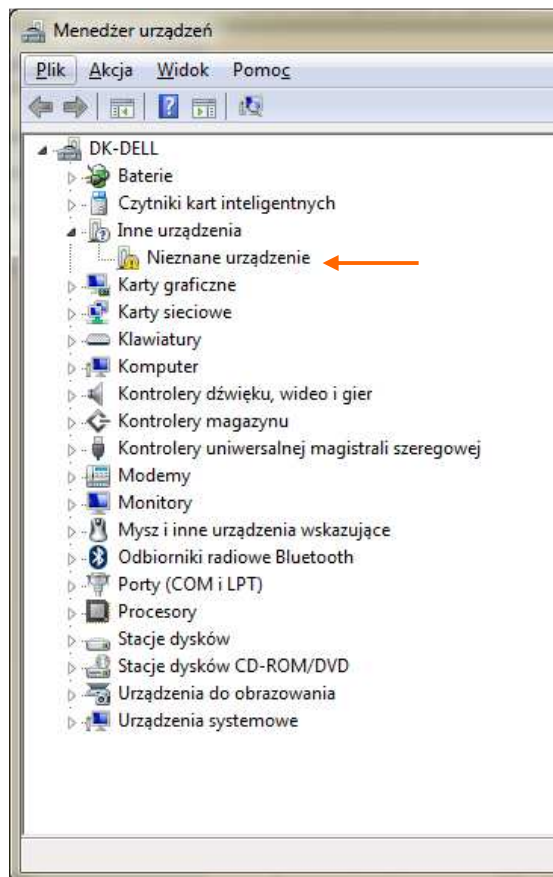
Menedżer urządzeń

Plik Akcja Widok Pomoc

DK-DELL
Baterie
Czytniki kart inteligentnych
Inne urządzenia
Nieznane urządzenie
Karty graficzne
Karty sieciowe
Klawiatury
Komputer
Kontrolery dźwięku, wideo i gier
Kontrolery magazynu
Kontrolery uniwersalnej magistrali szeregowej
Modemy
Monitory
Mysz i inne urządzenia wskazujące
Odbiorniki radiowe Bluetooth
Porty (COM i LPT)
Procesory
Stacje dysków
Stacje dysków CD-ROM/DVD
Urządzenia do obrazowania
Urządzenia systemowe